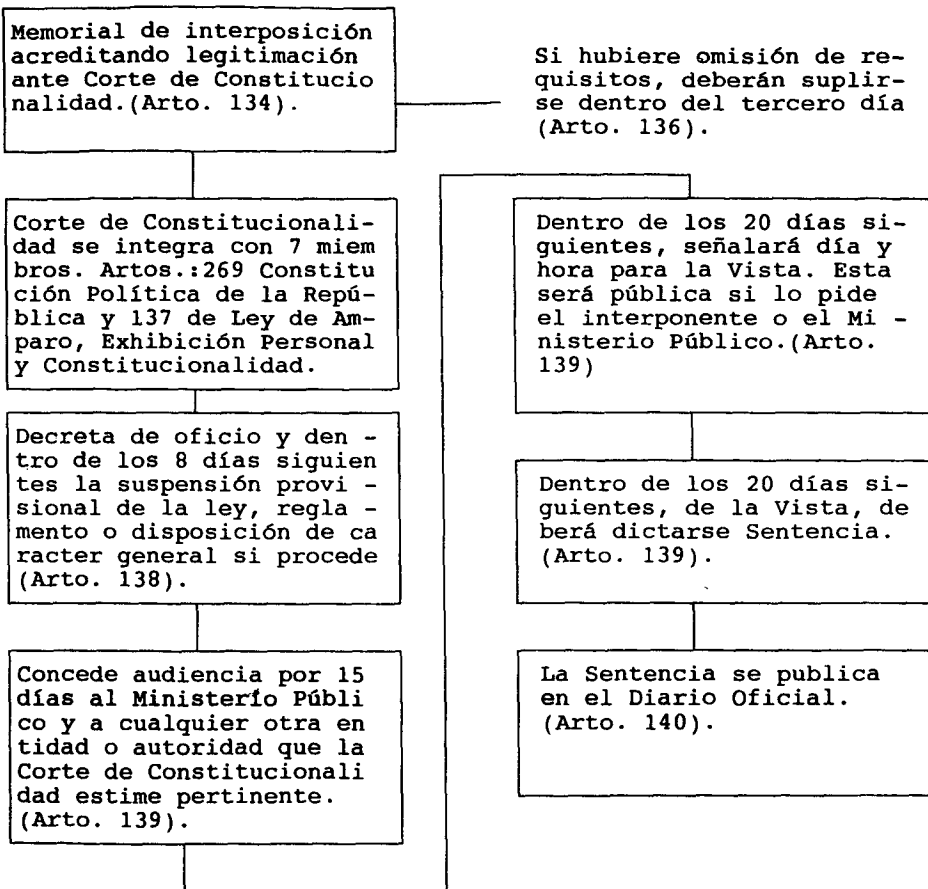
Memorial de interposición acreditando legitimación ante Corte de Constitucionalidad.(Arto. 134).

Si hubiere omisión de requisitos, deberán suplirse dentro del tercero día (Arto. 136).

Corte de Constitucionalidad se integra con 7 miembros. Artos.:269 Constitución Política de la República y 137 de Ley de Amparo, Exhibición Personal y Constitucionalidad.

Decreta de oficio y dentro de los 8 días siguientes la suspensión provisional de la ley, reglamento o disposición de caracter general si procede (Arto. 138).

Concede audiencia por 15 días al Ministerío Público y a cualquier otra entidad o autoridad que la Corte de Constitucionalidad estime pertinente. (Arto. 139).

Dentro de los 20 días siguientes, señalará día y hora para la Vista. Esta será pública si lo pide el interponente o el Ministerio Público.(Arto. 139)

Dentro de los 20 días siguientes, de la Vista, deberá dictarse Sentencia. (Arto. 139).

La Sentencia se publica en el Diario Oficial. (Arto. 140).